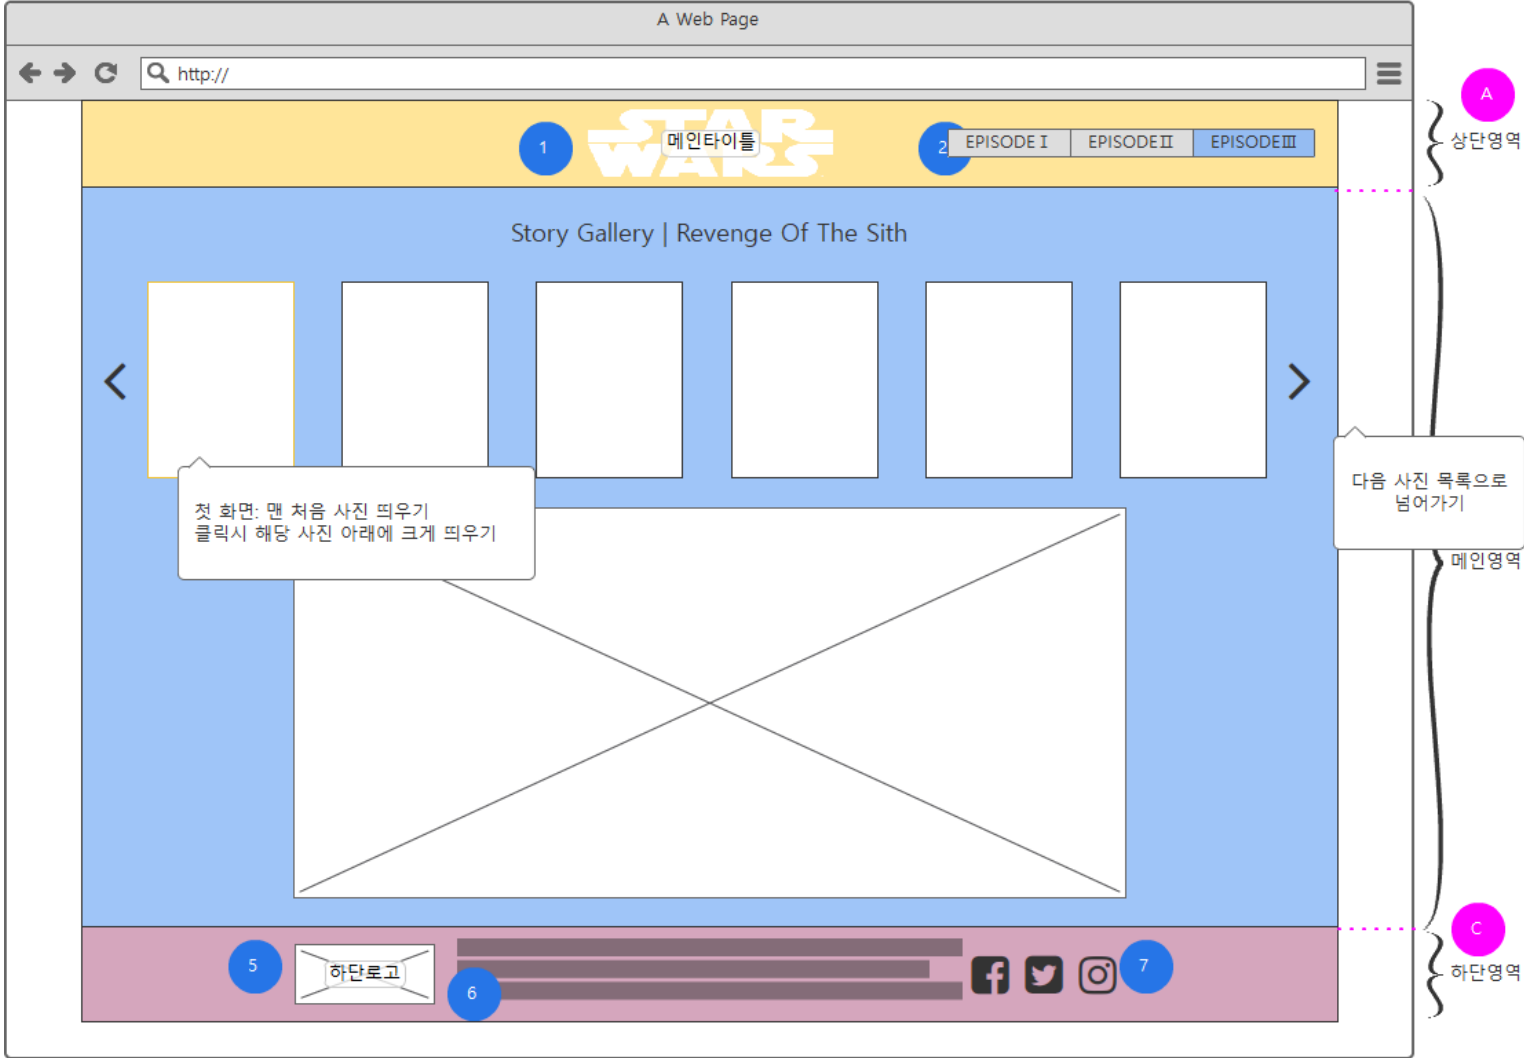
A Web Page

http://

A

상단영역

1

STAR WARS

메인타이틀

2

EPISODE I | EPISODE II | EPISODE III

Story Gallery | Revenge Of The Sith

첫 화면: 맨 처음 사진 띄우기
클릭시 해당 사진 아래에 크게 띄우기

다음 사진 목록으로 넘어가기

메인영역

C

하단영역

5

하단로고

6

7